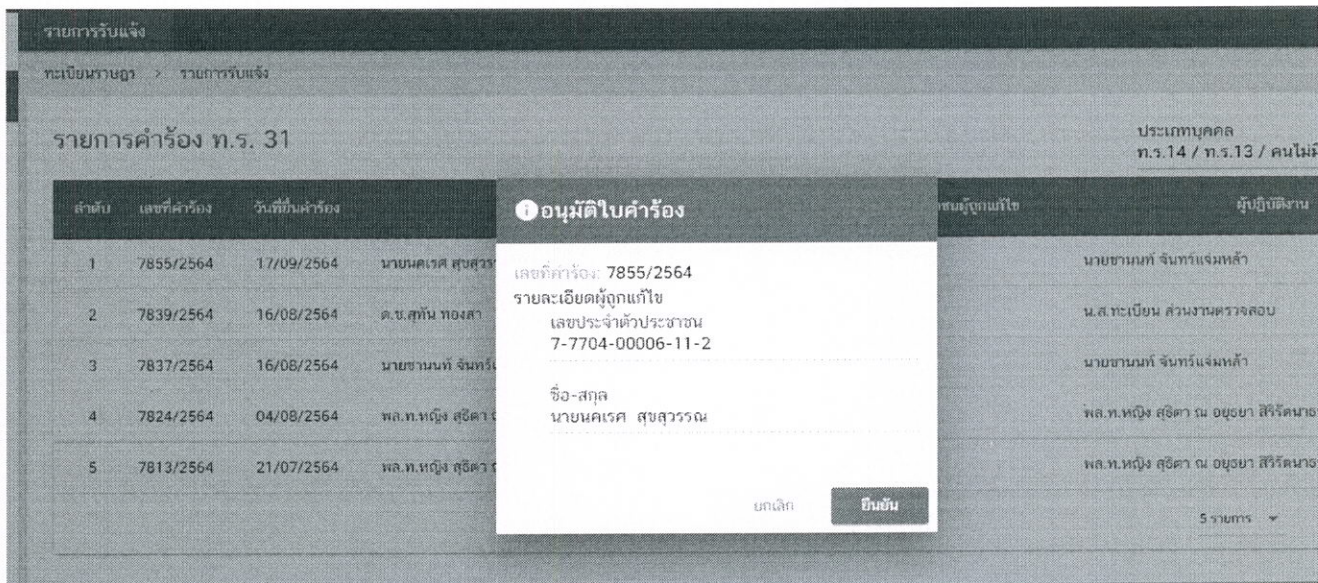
รายการรับแจ้ง

ทะเบียนราษฎร > รายการรับแจ้ง

รายการคำร้อง ท.ร. 31

ประเภทบุคคล
ท.ร.14 / ท.ร.13 / คนไม่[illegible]

| ลำดับ | เลขที่คำร้อง | วันที่ยื่นคำร้อง | | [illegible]ชนผู้ถูกแก้ไข | ผู้ปฏิบัติงาน |
|---|---|---|---|---|---|
| 1 | 7855/2564 | 17/09/2564 | นายนคเรศ สุขสุวร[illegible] | | นายชานนท์ จันทร์แจ่มหล้า |
| 2 | 7839/2564 | 16/08/2564 | ด.ช.สุทัน ทองสา | | น.ส.ทะเบียน ส่วนงานตรวจสอบ |
| 3 | 7837/2564 | 16/08/2564 | นายชานนท์ จันทร์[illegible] | | นายชานนท์ จันทร์แจ่มหล้า |
| 4 | 7824/2564 | 04/08/2564 | พล.ท.หญิง สุธิดา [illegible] | | พล.ท.หญิง สุธิดา ณ อยุธยา สิริรัตนา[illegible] |
| 5 | 7813/2564 | 21/07/2564 | พล.ท.หญิง สุธิดา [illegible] | | พล.ท.หญิง สุธิดา ณ อยุธยา สิริรัตนา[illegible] |

อนุมัติใบคำร้อง

เลขที่คำร้อง: 7855/2564
รายละเอียดผู้ถูกแก้ไข
เลขประจำตัวประชาชน
7-7704-00006-11-2

ชื่อ-สกุล
นายนคเรศ สุขสุวรรณ

ยกเลิก
ยืนยัน

5 รายการ